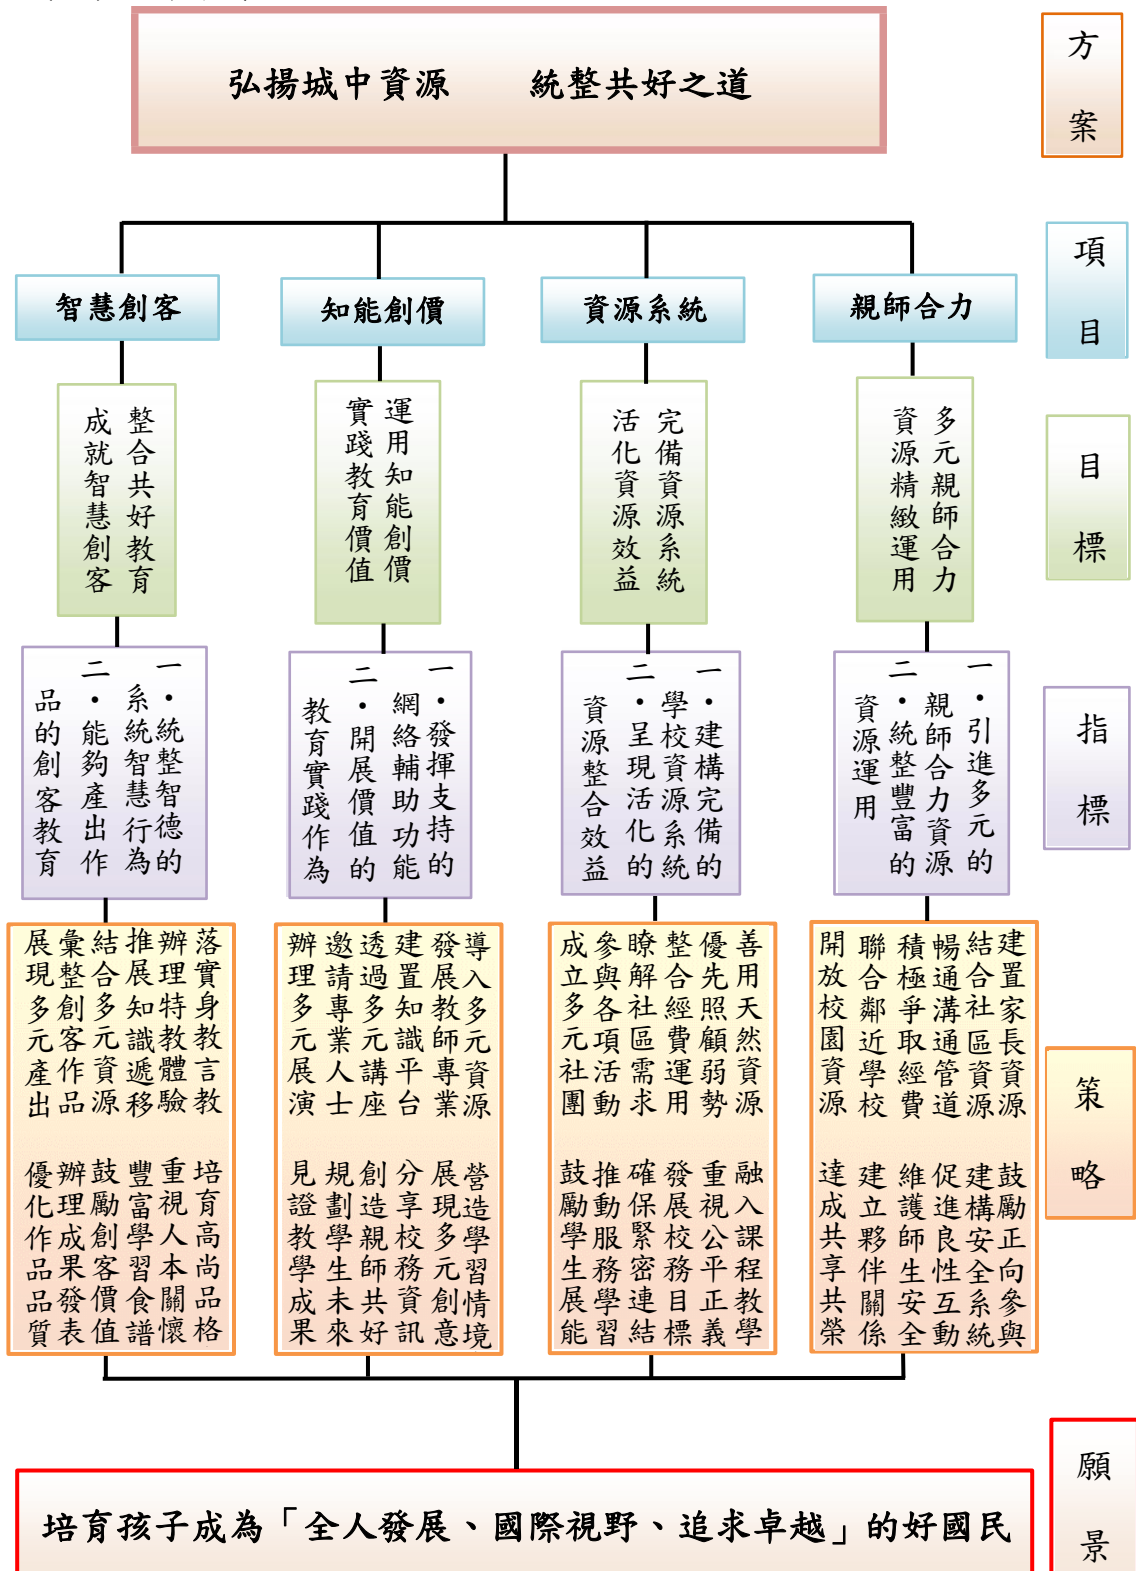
弘揚城中資源　　統整共好之道

方案

項目

智慧創客

知能創價

資源系統

親師合力

目標

整合共好教育成就智慧創客

運用知能創價實踐教育價值

完備資源系統活化資源效益

多元親師合力資源精緻運用

指標

一、統整智德的系統智慧行為
二、能夠產出作品的創客教育

一、發揮支持的網絡輔助功能
二、開展價值的教育實踐作為

一、建構完備的學校資源系統
二、呈現活化的資源整合效益

一、引進多元的親師合力資源
二、統整豐富的資源運用

策略

落實身教言教驗教
辦理特教體驗移教
推展知識遞資源
結合多元資作品
彙整創客作品出
展現多元產出

導入多元資源
發展教師專業
建置知識平台
透過多元講座
邀請專業人士
辦理多元展演

善用天然資源
優先照顧弱勢
整合經費運用
瞭解社區需求
參與各項活動
成立多元社團

建置家長資源
結合社區資源
暢通溝通管道
積極爭取經費
聯合鄰近學校
開放校園資源

培育高尚品格
重視人本關懷
豐富學習食譜
鼓勵創客價值
辦理成果發表
優化作品品質

營造學習情境
展現多元創意
分享校務資訊
創造親師共好
規劃學生未來
見證教學成果

融入課程教學
重視公平正義
發展校務目標
確保緊密連結
推動服務學習
鼓勵學生展能

鼓勵正向參與
建構安全系統
促進良性互動
維護師生安全
建立夥伴關係
達成共享共榮

培育孩子成為「全人發展、國際視野、追求卓越」的好國民

願景